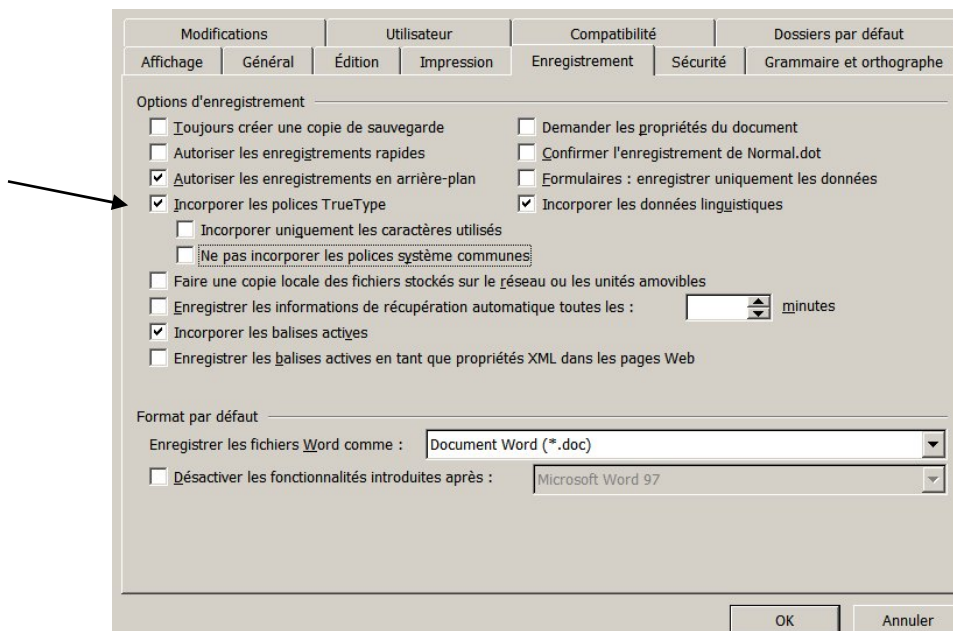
Modifications | Utilisateur | Compatibilité | Dossiers par défaut
Affichage | Général | Édition | Impression | Enregistrement | Sécurité | Grammaire et orthographe

Options d'enregistrement

Toujours créer une copie de sauvegarde
Autoriser les enregistrements rapides
Autoriser les enregistrements en arrière-plan
Incorporer les polices TrueType
Incorporer uniquement les caractères utilisés
Ne pas incorporer les polices système communes

Demander les propriétés du document
Confirmer l'enregistrement de Normal.dot
Formulaires : enregistrer uniquement les données
Incorporer les données linguistiques

Faire une copie locale des fichiers stockés sur le réseau ou les unités amovibles
Enregistrer les informations de récupération automatique toutes les : minutes
Incorporer les balises actives
Enregistrer les balises actives en tant que propriétés XML dans les pages Web

Format par défaut
Enregistrer les fichiers Word comme : Document Word (*.doc)
Désactiver les fonctionnalités introduites après : Microsoft Word 97

OK
Annuler